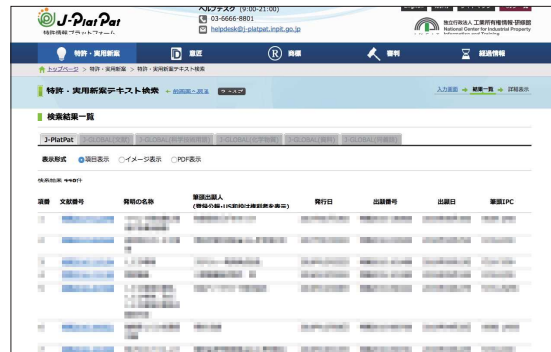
J-PlatPat
特許情報プラットフォーム

ヘルプデスク（9:00-21:00）
03-6666-8801
helpdesk@j-platpat.inpit.go.jp

独立行政法人 工業所有権情報・研修館
National Center for Industrial Property Information and Training

特許・実用新案 | 意匠 | 商標 | 審判 | 経過情報

トップページ > 特許・実用新案 > 特許・実用新案テキスト検索

特許・実用新案テキスト検索

入力画面 → 検索一覧 → 詳細表示

検索結果一覧

J-PlatPat | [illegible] | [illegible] | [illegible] | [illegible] | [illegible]

表示形式 ◉項目表示 ○イメージ表示 ○PDF表示

検索結果 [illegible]件

| 番号 | 文献番号 | 発明の名称 | 筆頭出願人 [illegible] | 発行日 | 出願番号 | 出願日 | 筆頭IPC |
|---|---|---|---|---|---|---|---|
| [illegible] | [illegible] | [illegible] | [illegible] | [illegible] | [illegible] | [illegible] | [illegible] |